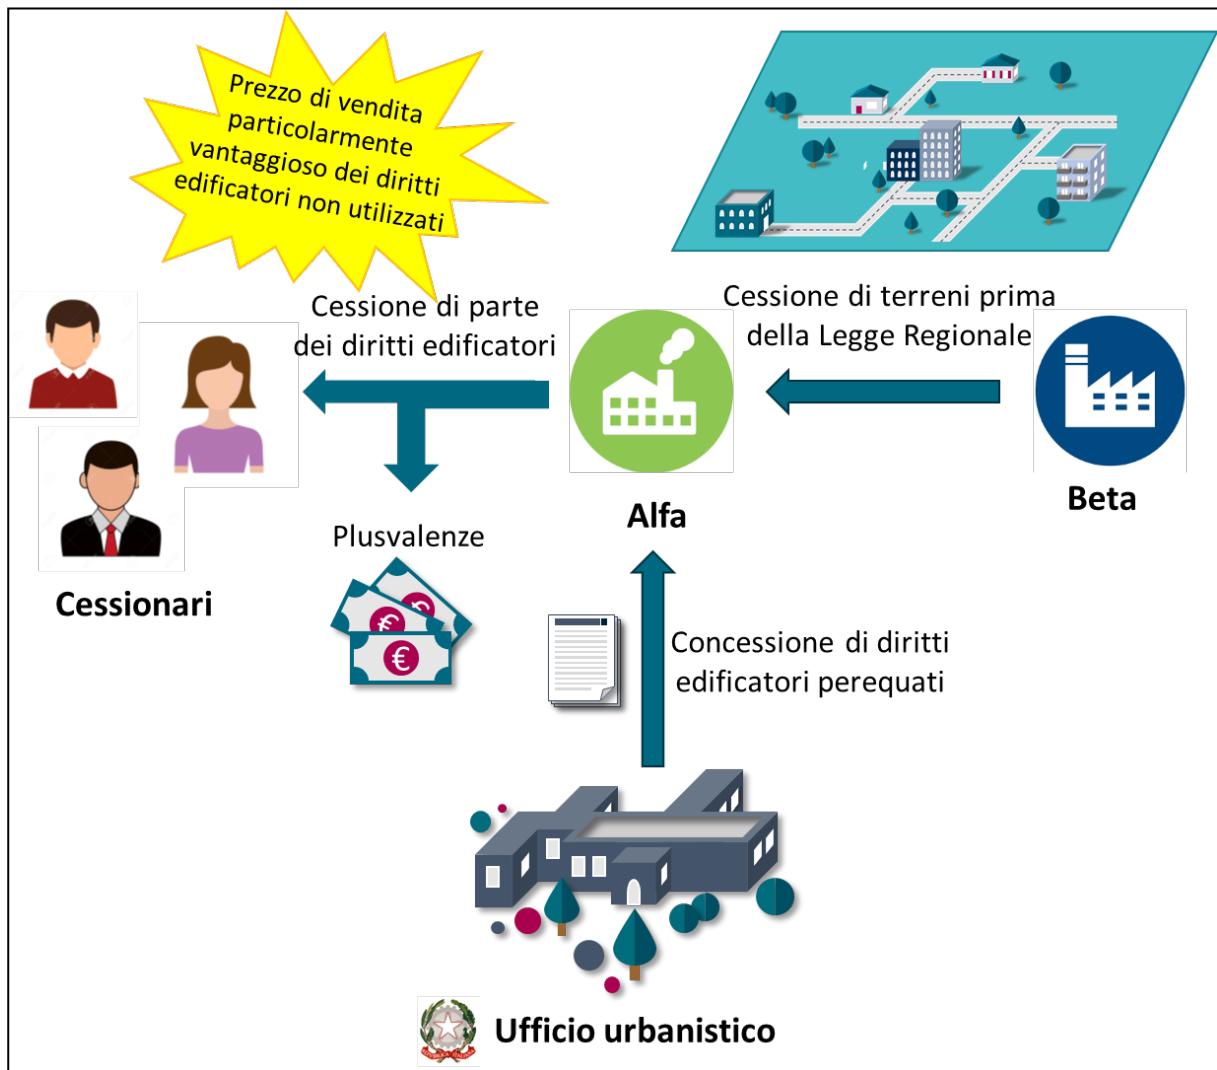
Prezzo di vendita particolarmente vantaggioso dei diritti edificatori non utilizzati

Cessione di parte dei diritti edificatori

Cessione di terreni prima della Legge Regionale

Cessionari

Plusvalenze

Alfa

Beta

Concessione di diritti edificatori perequati

Ufficio urbanistico